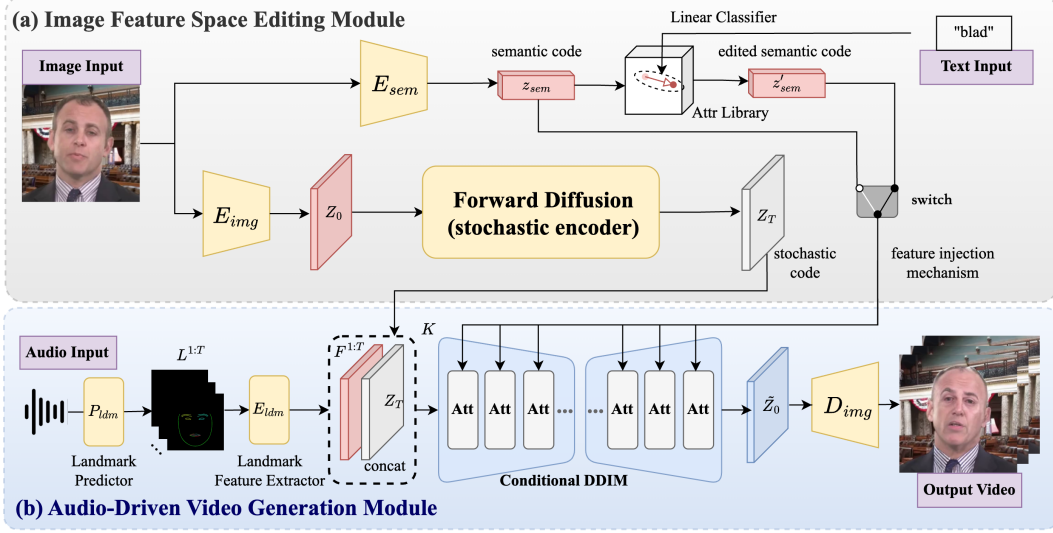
(a) Image Feature Space Editing Module

Image Input

$E_{sem}$

semantic code

$z_{sem}$

Linear Classifier

Attr Library

edited semantic code

$z'_{sem}$

"blad"

Text Input

$E_{img}$

$Z_0$

Forward Diffusion (stochastic encoder)

$Z_T$

stochastic code

switch

feature injection mechanism

Audio Input

$P_{ldm}$

Landmark Predictor

$L^{1:T}$

$E_{ldm}$

Landmark Feature Extractor

$F^{1:T}$

$Z_T$

concat

$K$

Att Att Att ••• ••• Att Att Att

Conditional DDIM

$\tilde{Z}_0$

$D_{img}$

Output Video

(b) Audio-Driven Video Generation Module